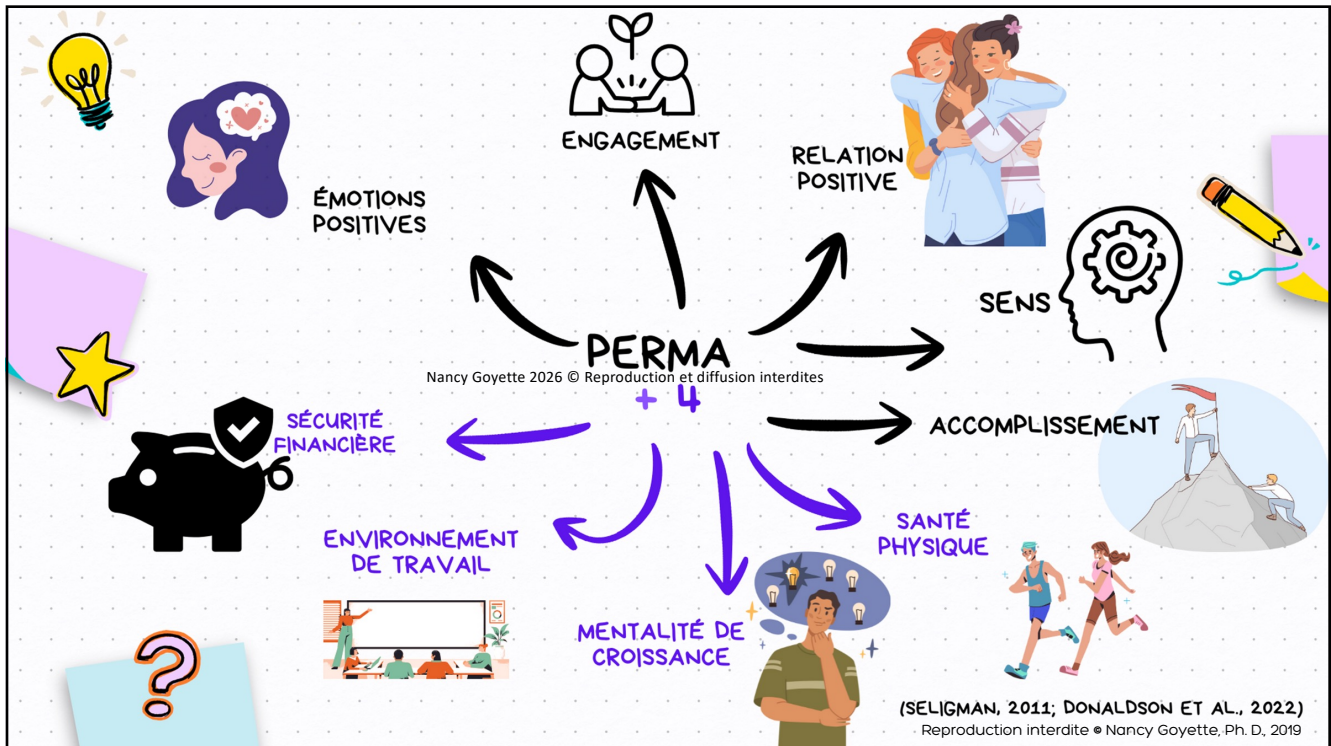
ENGAGEMENT

RELATION POSITIVE

ÉMOTIONS POSITIVES

SENS

PERMA + 4

Nancy Goyette 2026 © Reproduction et diffusion interdites

SÉCURITÉ FINANCIÈRE

ACCOMPLISSEMENT

ENVIRONNEMENT DE TRAVAIL

SANTÉ PHYSIQUE

MENTALITÉ DE CROISSANCE

?

(SELIGMAN, 2011; DONALDSON ET AL., 2022)
Reproduction interdite © Nancy Goyette, Ph. D., 2019